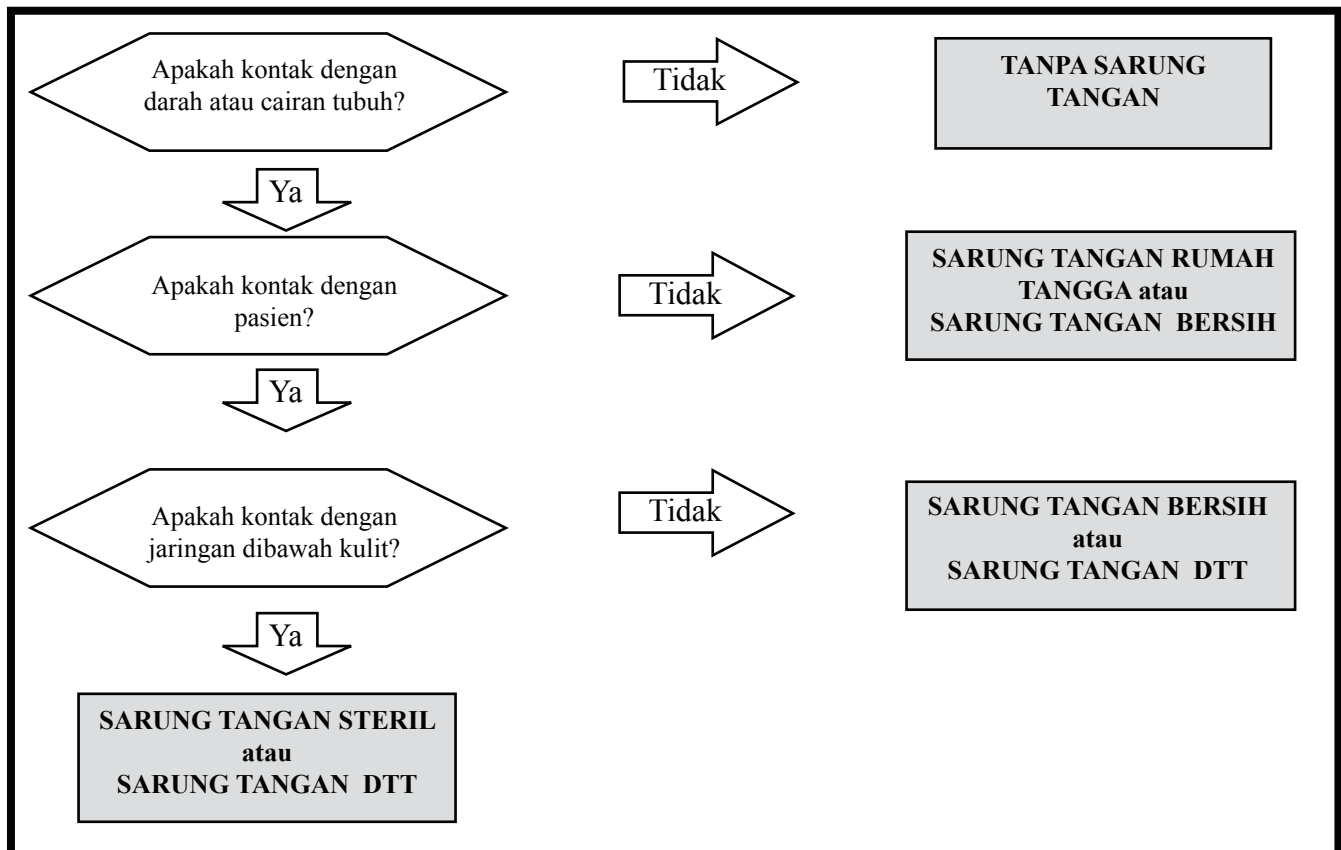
Apakah kontak dengan darah atau cairan tubuh?

Tidak

TANPA SARUNG TANGAN

Ya

Apakah kontak dengan pasien?

Tidak

SARUNG TANGAN RUMAH TANGGA atau SARUNG TANGAN BERSIH

Ya

Apakah kontak dengan jaringan dibawah kulit?

Tidak

SARUNG TANGAN BERSIH atau SARUNG TANGAN DTT

Ya

SARUNG TANGAN STERIL atau SARUNG TANGAN DTT